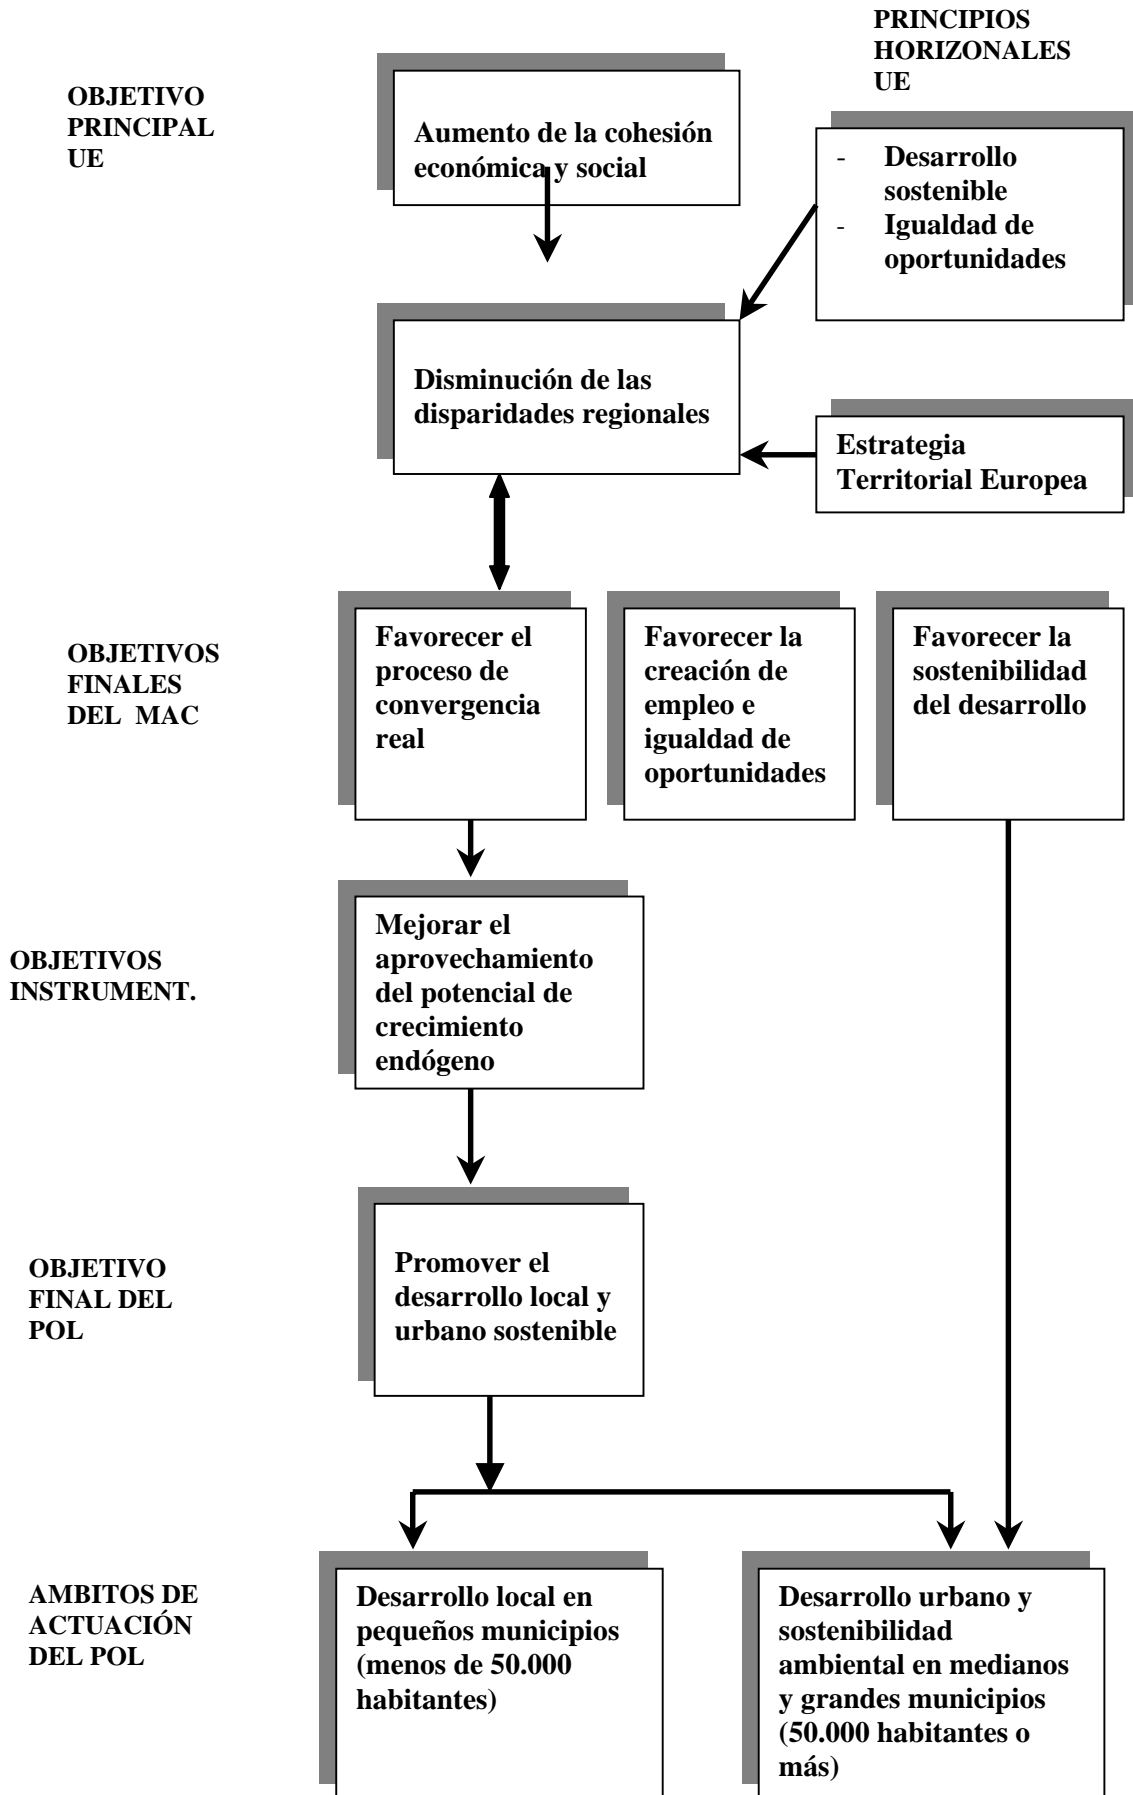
PRINCIPIOS HORIZONALES UE

OBJETIVO PRINCIPAL UE

Aumento de la cohesión económica y social

- Desarrollo sostenible
- Igualdad de oportunidades

Disminución de las disparidades regionales

Estrategia Territorial Europea

OBJETIVOS FINALES DEL MAC

Favorecer el proceso de convergencia real

Favorecer la creación de empleo e igualdad de oportunidades

Favorecer la sostenibilidad del desarrollo

OBJETIVOS INSTRUMENT.

Mejorar el aprovechamiento del potencial de crecimiento endógeno

OBJETIVO FINAL DEL POL

Promover el desarrollo local y urbano sostenible

AMBITOS DE ACTUACIÓN DEL POL

Desarrollo local en pequeños municipios (menos de 50.000 habitantes)

Desarrollo urbano y sostenibilidad ambiental en medianos y grandes municipios (50.000 habitantes o más)